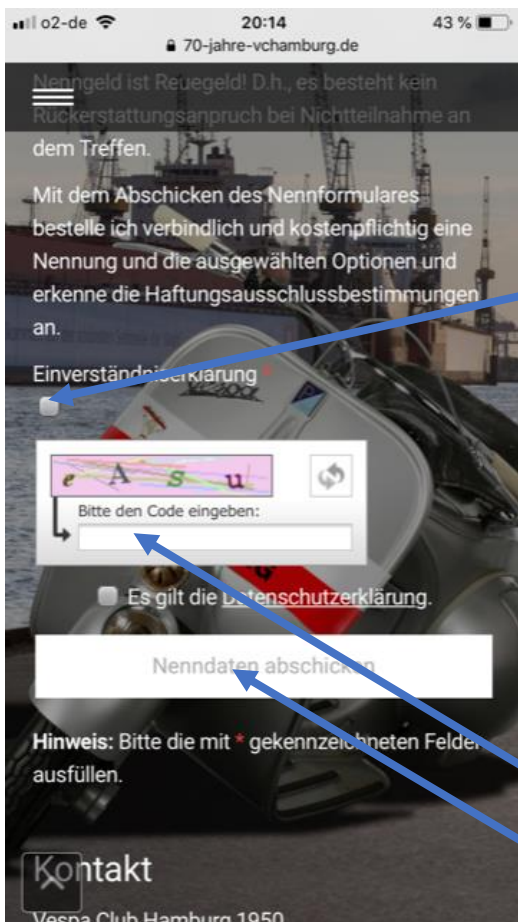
o2-de 20:14 43 %
70-jahre-vchamburg.de

Nenngeld ist Reuegeld! D.h., es besteht kein Rückerstattungsanpruch bei Nichtteilnahme an dem Treffen.

Mit dem Abschicken des Nennformulares bestelle ich verbindlich und kostenpflichtig eine Nennung und die ausgewählten Optionen und erkenne die Haftungsausschlussbestimmungen an.

Einverständniserklärung *

e A s u

Bitte den Code eingeben:

Es gilt die Datenschutzerklärung.

Nenndaten abschicken

Hinweis: Bitte die mit * gekennzeichneten Felder ausfüllen.

Kontakt

Vespa Club Hamburg 1950